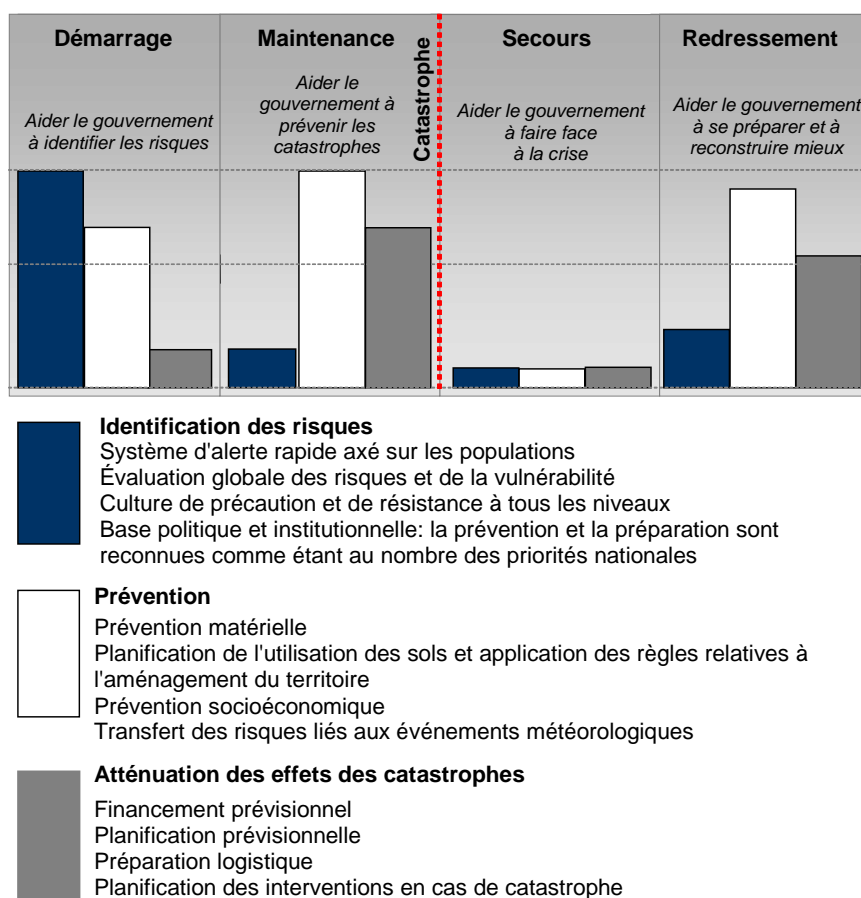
Démarrage

Aider le gouvernement à identifier les risques

Maintenance

Aider le gouvernement à prévenir les catastrophes

Catastrophe

Secours

Aider le gouvernement à faire face à la crise

Redressement

Aider le gouvernement à se préparer et à reconstruire mieux

**Identification des risques**
Système d'alerte rapide axé sur les populations
Évaluation globale des risques et de la vulnérabilité
Culture de précaution et de résistance à tous les niveaux
Base politique et institutionnelle: la prévention et la préparation sont reconnues comme étant au nombre des priorités nationales

**Prévention**
Prévention matérielle
Planification de l'utilisation des sols et application des règles relatives à l'aménagement du territoire
Prévention socioéconomique
Transfert des risques liés aux événements météorologiques

**Atténuation des effets des catastrophes**
Financement prévisionnel
Planification prévisionnelle
Préparation logistique
Planification des interventions en cas de catastrophe